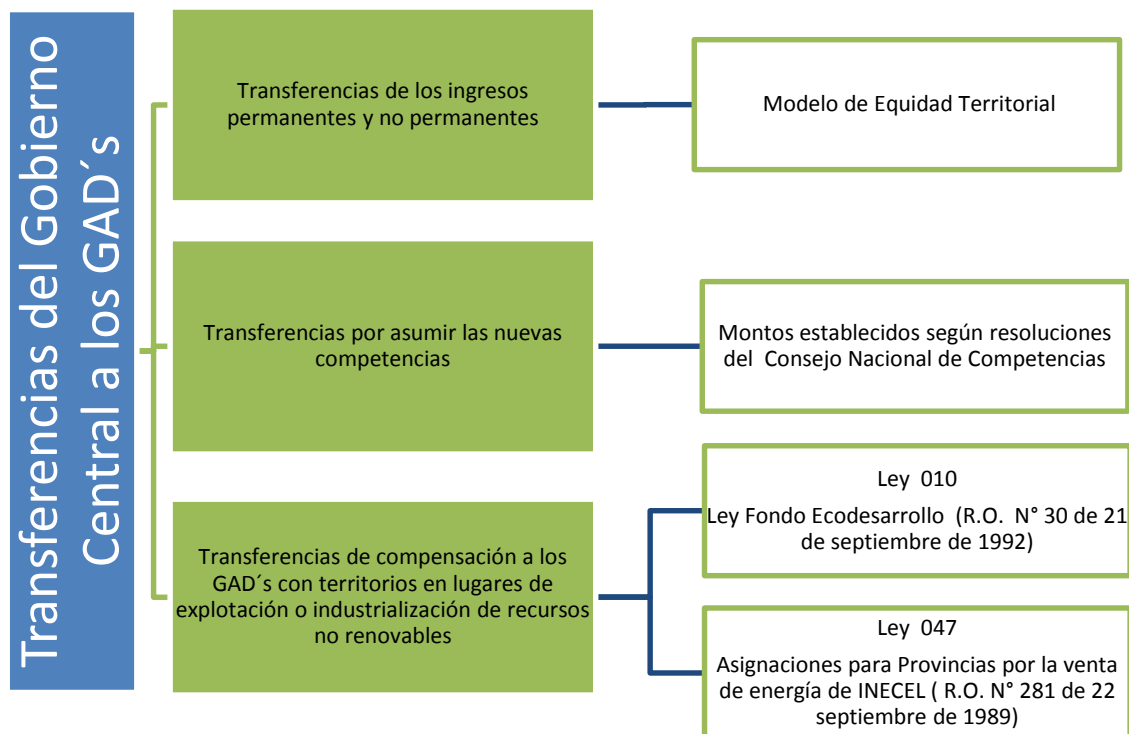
Transferencias del Gobierno Central a los GAD´s

Transferencias de los ingresos permanentes y no permanentes

Modelo de Equidad Territorial

Transferencias por asumir las nuevas competencias

Montos establecidos según resoluciones del Consejo Nacional de Competencias

Transferencias de compensación a los GAD´s con territorios en lugares de explotación o industrialización de recursos no renovables

Ley 010

Ley Fondo Ecodesarrollo (R.O. N° 30 de 21 de septiembre de 1992)

Ley 047

Asignaciones para Provincias por la venta de energía de INECEL ( R.O. N° 281 de 22 septiembre de 1989)